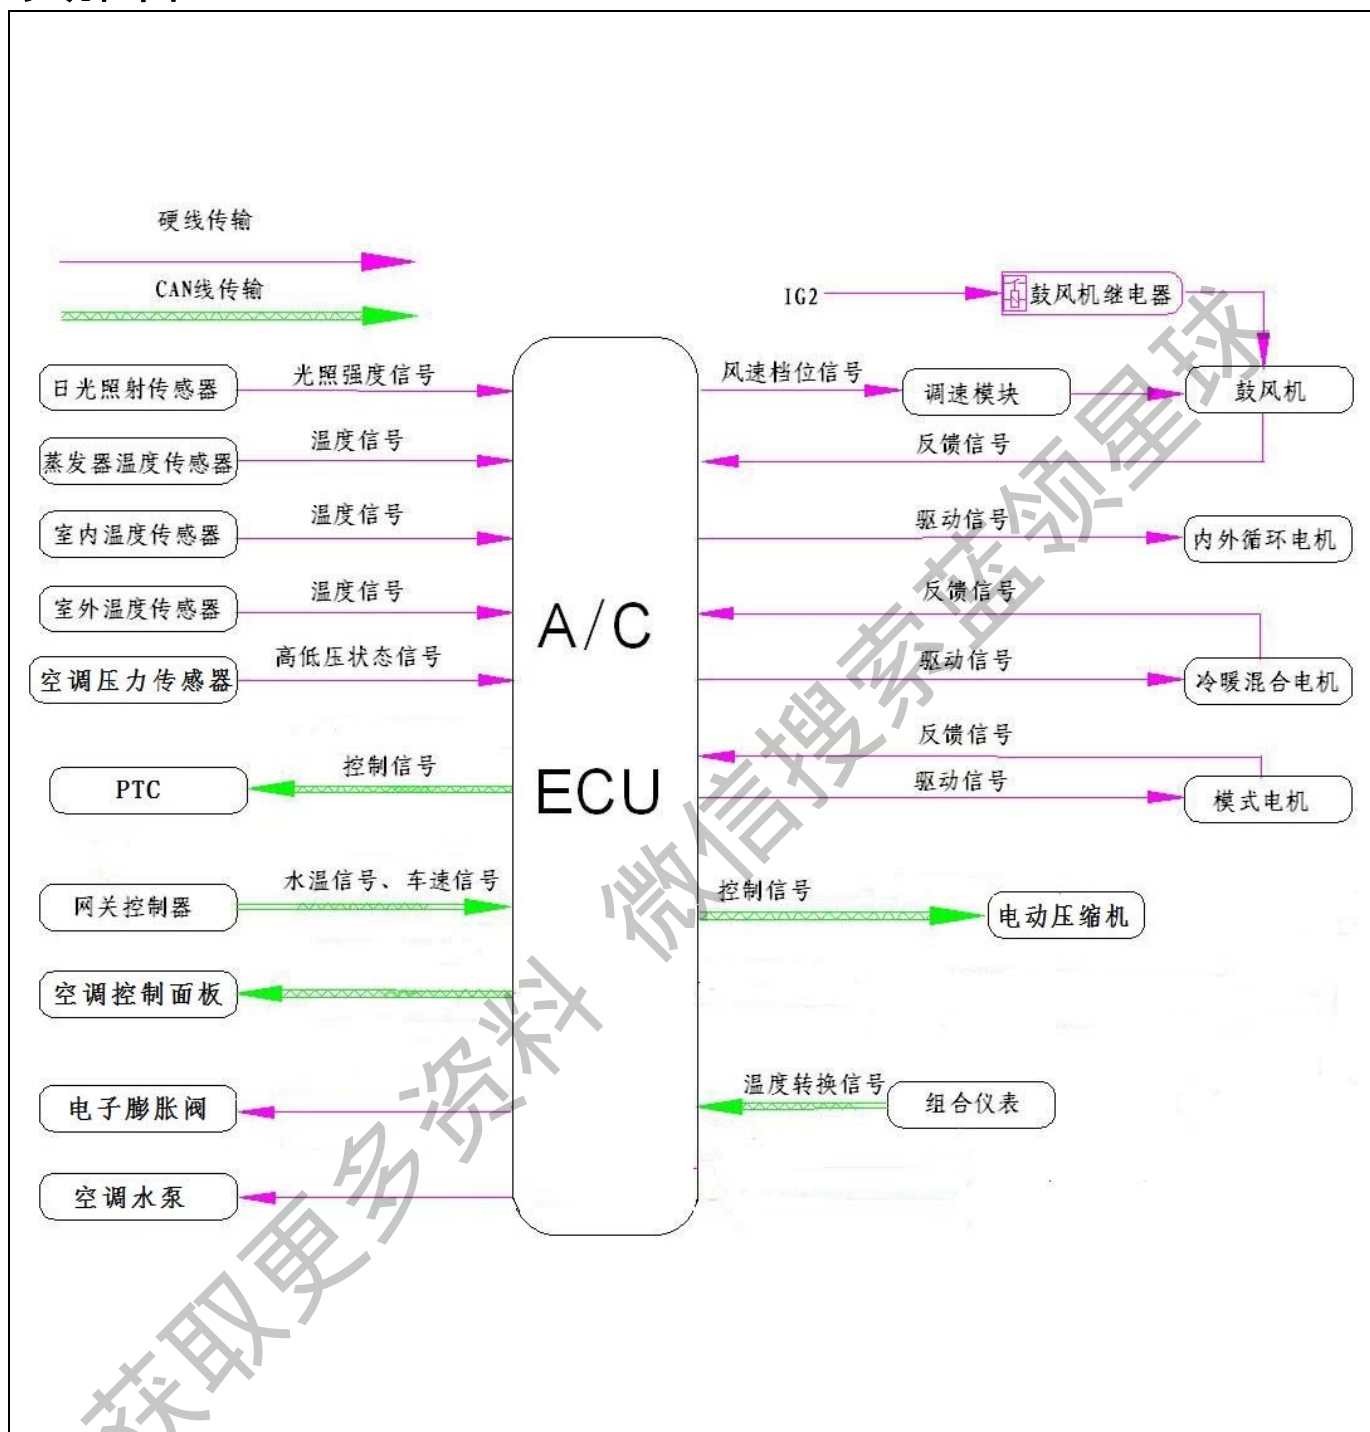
硬线传输

CAN线传输

IG2

鼓风机继电器

日光照射传感器

光照强度信号

风速档位信号

调速模块

鼓风机

蒸发器温度传感器

温度信号

反馈信号

室内温度传感器

温度信号

驱动信号

内外循环电机

室外温度传感器

温度信号

反馈信号

A/C

空调压力传感器

高低压状态信号

驱动信号

冷暖混合电机

反馈信号

PTC

控制信号

ECU

驱动信号

模式电机

网关控制器

水温信号、车速信号

控制信号

电动压缩机

空调控制面板

电子膨胀阀

温度转换信号

组合仪表

空调水泵

微信搜索蓝领星球 获取更多资料